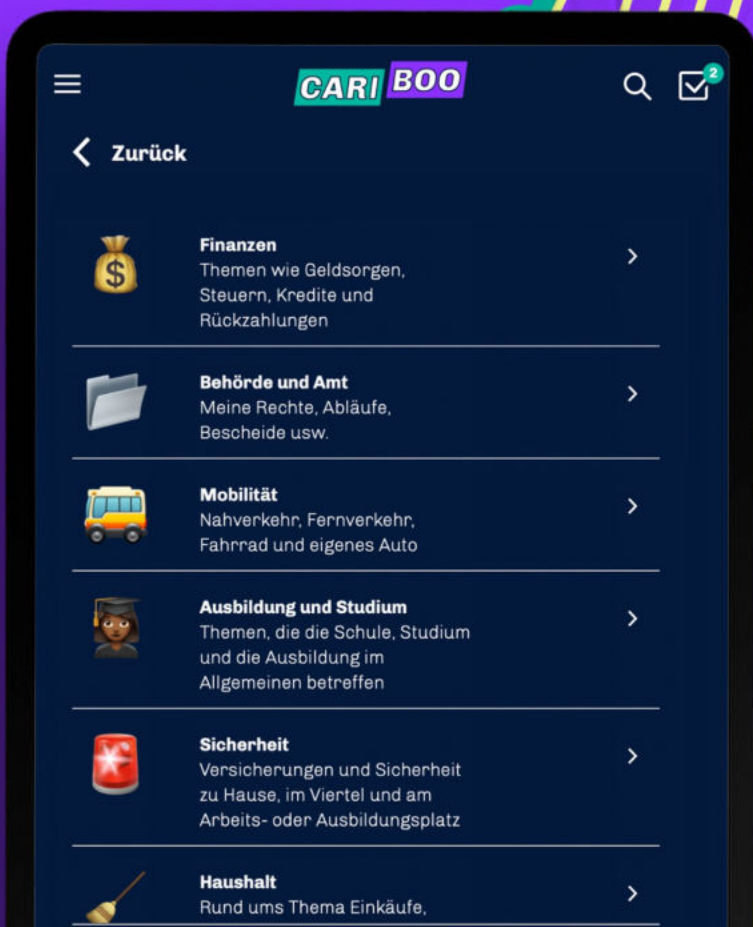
CARI BOO

2

Zurück

Finanzen
Themen wie Geldsorgen, Steuern, Kredite und Rückzahlungen

Behörde und Amt
Meine Rechte, Abläufe, Bescheide usw.

Mobilität
Nahverkehr, Fernverkehr, Fahrrad und eigenes Auto

Ausbildung und Studium
Themen, die die Schule, Studium und die Ausbildung im Allgemeinen betreffen

Sicherheit
Versicherungen und Sicherheit zu Hause, im Viertel und am Arbeits- oder Ausbildungsplatz

Haushalt
Rund ums Thema Einkäufe,